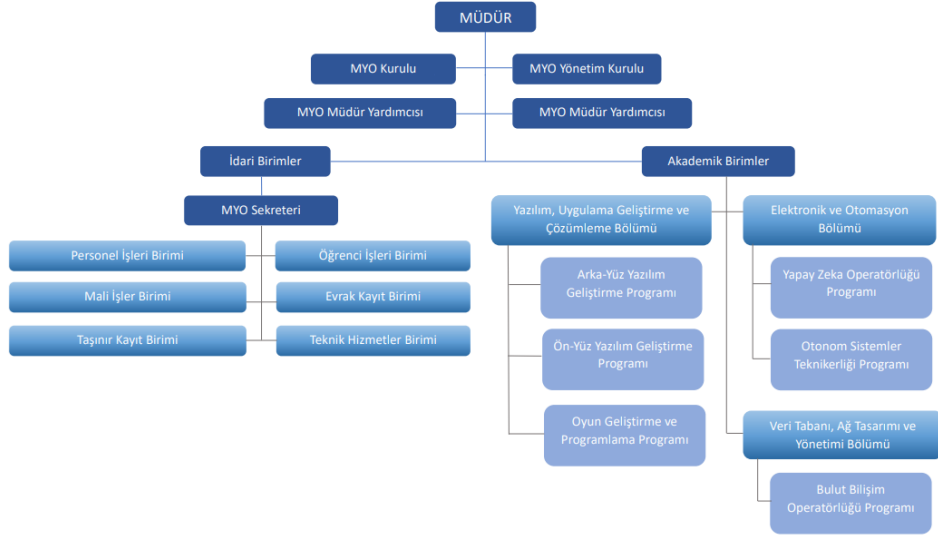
MÜDÜR

MYO Kurulu

MYO Yönetim Kurulu

MYO Müdür Yardımcısı

MYO Müdür Yardımcısı

İdari Birimler

Akademik Birimler

MYO Sekreteri

Personel İşleri Birimi

Öğrenci İşleri Birimi

Mali İşler Birimi

Evrak Kayıt Birimi

Taşınır Kayıt Birimi

Teknik Hizmetler Birimi

Yazılım, Uygulama Geliştirme ve Çözümleme Bölümü

Arka-Yüz Yazılım Geliştirme Programı

Ön-Yüz Yazılım Geliştirme Programı

Oyun Geliştirme ve Programlama Programı

Elektronik ve Otomasyon Bölümü

Yapay Zeka Operatörlüğü Programı

Otonom Sistemler Teknikerliği Programı

Veri Tabanı, Ağ Tasarımı ve Yönetimi Bölümü

Bulut Bilişim Operatörlüğü Programı